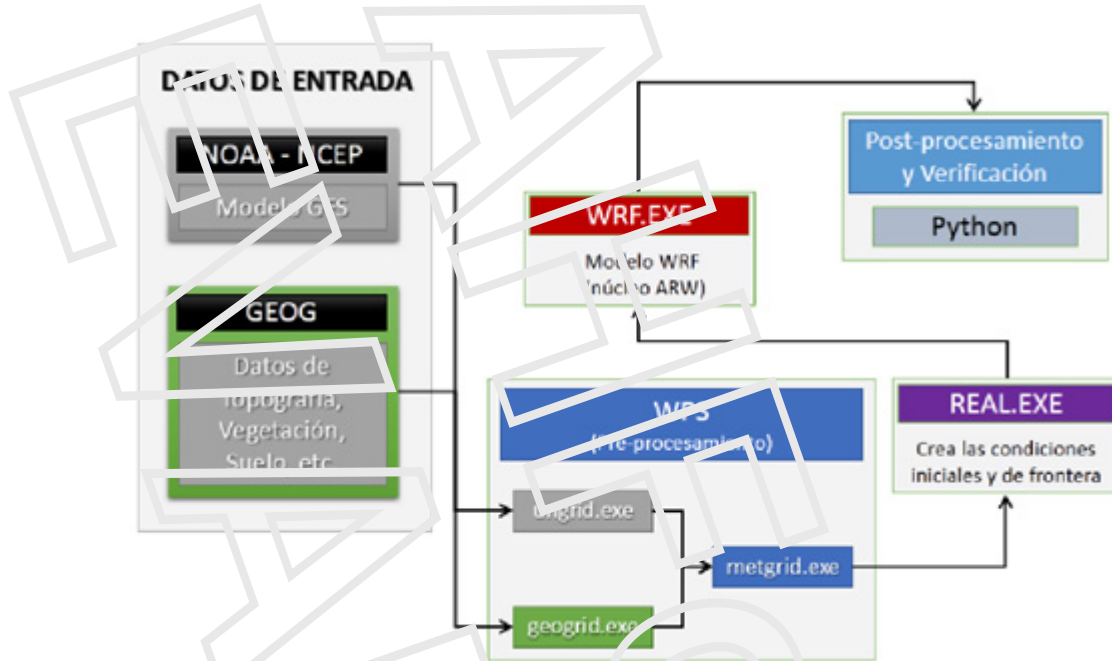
DATOS DE ENTRADA

NOAA - NCEP

Modelo GFS

GEOG

Datos de Topografía, Vegetación, Suelo, etc.

WRF.EXE

Modelo WRF (núcleo ARW)

Post-procesamiento y Verificación

Python

WPS (Pre-procesamiento)

ungrid.exe

geogrid.exe

metgrid.exe

REAL.EXE

Crea las condiciones iniciales y de frontera